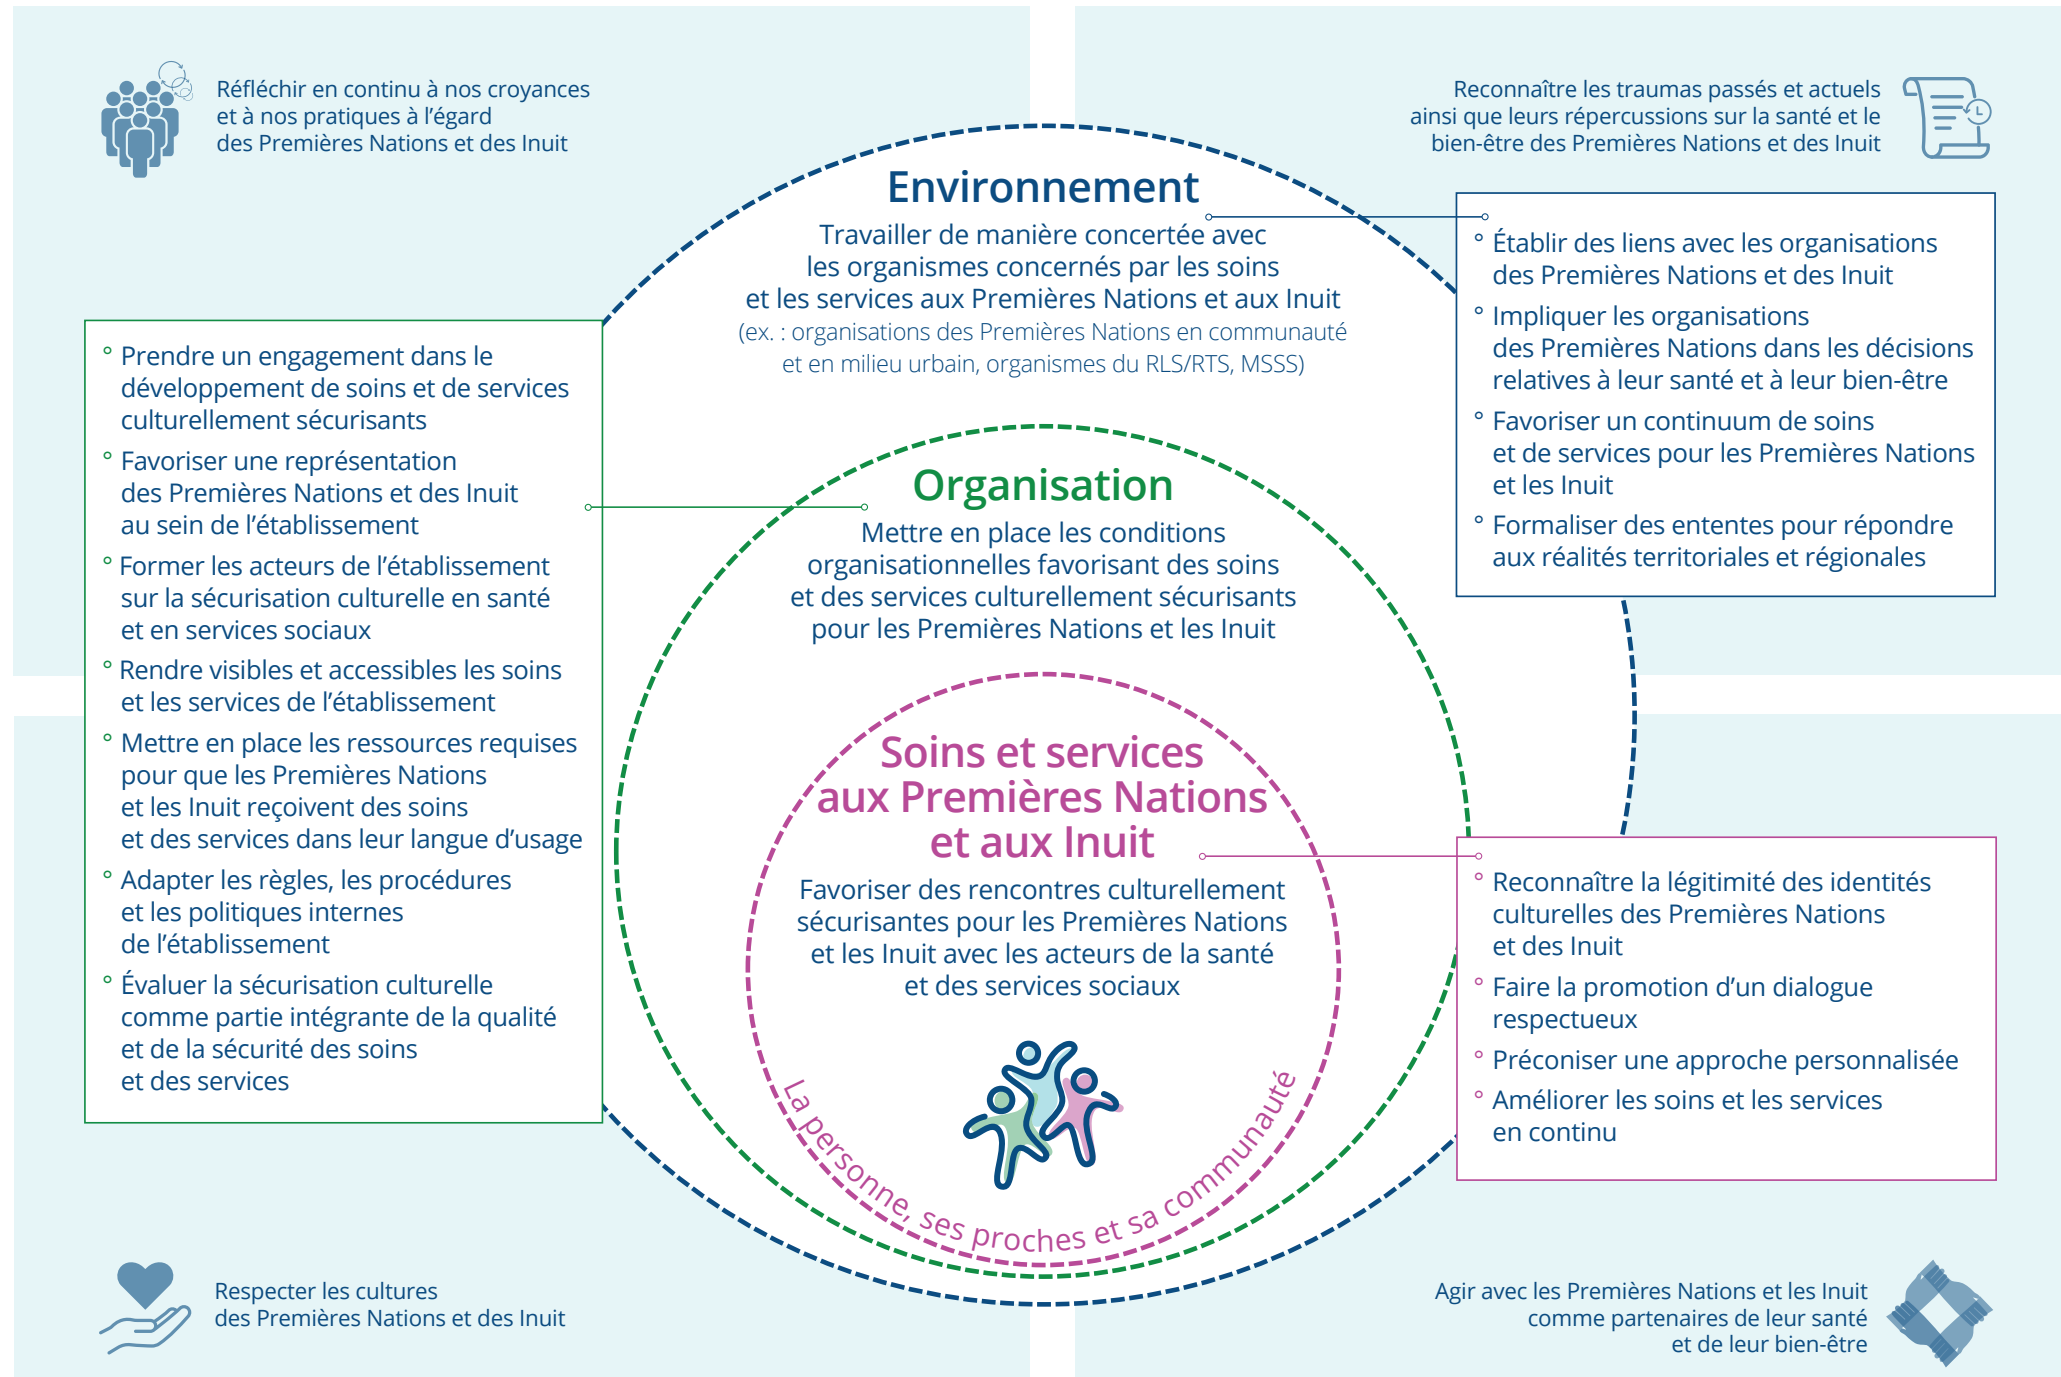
Réfléchir en continu à nos croyances et à nos pratiques à l'égard des Premières Nations et des Inuit

Reconnaître les traumas passés et actuels ainsi que leurs répercussions sur la santé et le bien-être des Premières Nations et des Inuit

Environnement

Travailler de manière concertée avec les organismes concernés par les soins et les services aux Premières Nations et aux Inuit (ex. : organisations des Premières Nations en communauté et en milieu urbain, organismes du RLS/RTS, MSSS)

- Établir des liens avec les organisations des Premières Nations et des Inuit
- Impliquer les organisations des Premières Nations dans les décisions relatives à leur santé et à leur bien-être
- Favoriser un continuum de soins et de services pour les Premières Nations et les Inuit
- Formaliser des ententes pour répondre aux réalités territoriales et régionales

- Prendre un engagement dans le développement de soins et de services culturellement sécurisants
- Favoriser une représentation des Premières Nations et des Inuit au sein de l'établissement
- Former les acteurs de l'établissement sur la sécurisation culturelle en santé et en services sociaux
- Rendre visibles et accessibles les soins et les services de l'établissement
- Mettre en place les ressources requises pour que les Premières Nations et les Inuit reçoivent des soins et des services dans leur langue d'usage
- Adapter les règles, les procédures et les politiques internes de l'établissement
- Évaluer la sécurisation culturelle comme partie intégrante de la qualité et de la sécurité des soins et des services

Organisation

Mettre en place les conditions organisationnelles favorisant des soins et des services culturellement sécurisants pour les Premières Nations et les Inuit

Soins et services aux Premières Nations et aux Inuit

Favoriser des rencontres culturellement sécurisantes pour les Premières Nations et les Inuit avec les acteurs de la santé et des services sociaux

La personne, ses proches et sa communauté

- Reconnaître la légitimité des identités culturelles des Premières Nations et des Inuit
- Faire la promotion d'un dialogue respectueux
- Préconiser une approche personnalisée
- Améliorer les soins et les services en continu

Respecter les cultures des Premières Nations et des Inuit

Agir avec les Premières Nations et les Inuit comme partenaires de leur santé et de leur bien-être